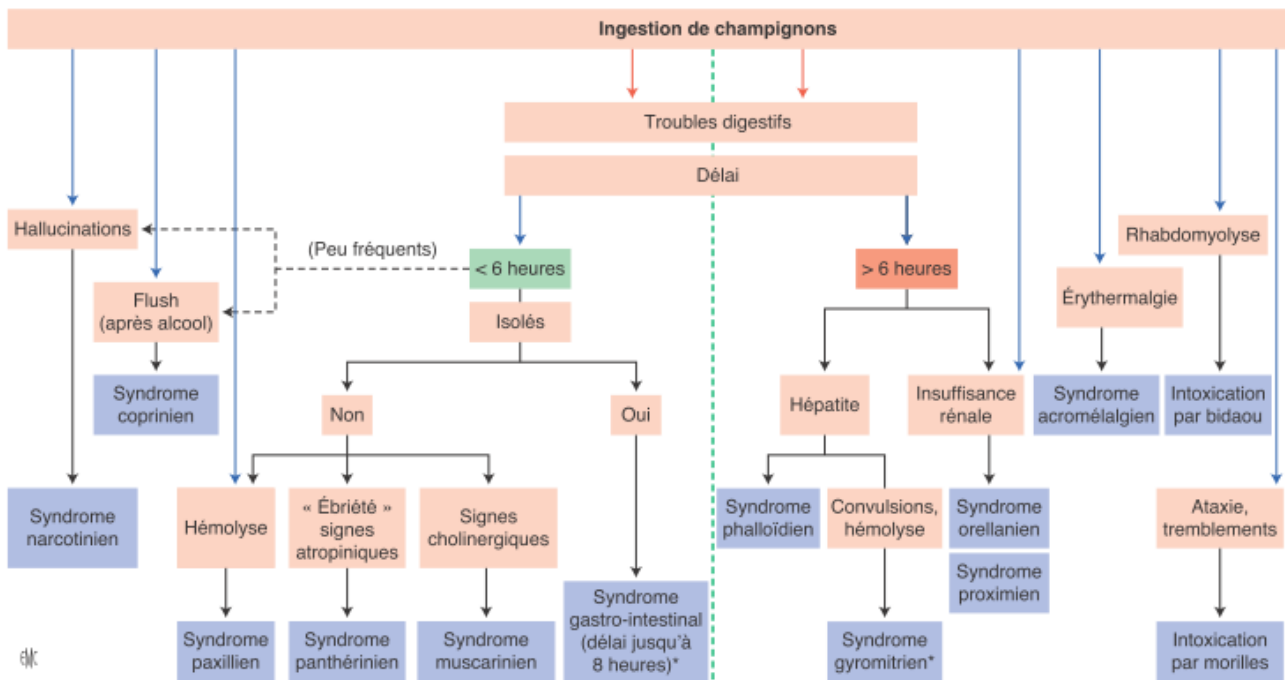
Ingestion de champignons

Troubles digestifs

Délai

Hallucinations

(Peu fréquents)

< 6 heures

Flush (après alcool)

Isolés

Syndrome coprinien

Non

Oui

Syndrome narcotinien

Hémolyse

« Ébriété » signes atropiniques

Signes cholinergiques

Syndrome gastro-intestinal (délai jusqu'à 8 heures)*

Syndrome paxillien

Syndrome panthérinien

Syndrome muscarinien

> 6 heures

Hépatite

Insuffisance rénale

Syndrome phalloïdien

Convulsions, hémolyse

Syndrome gyromitrien*

Syndrome orellanien

Syndrome proximien

Érythermalgie

Syndrome acromélalgien

Rhabdomyolyse

Intoxication par bidaou

Ataxie, tremblements

Intoxication par morilles

EMC